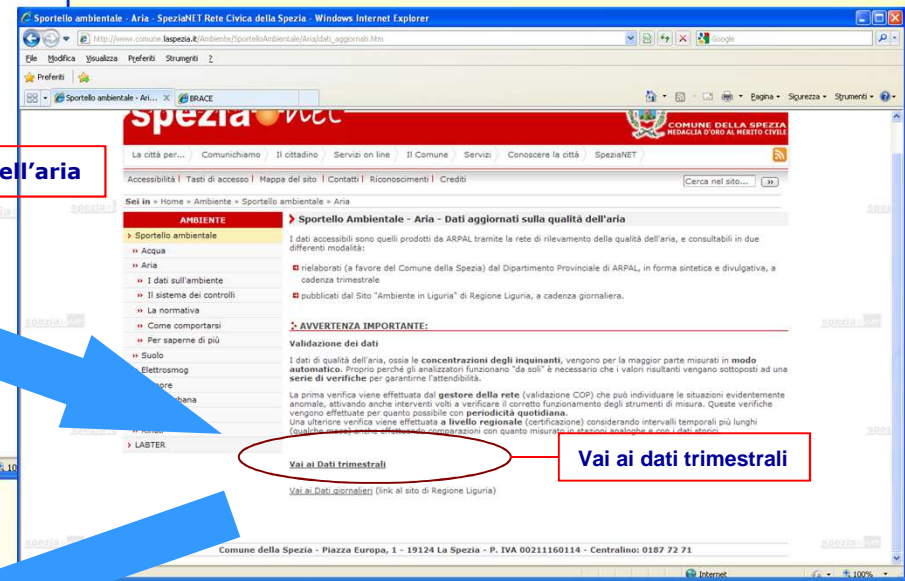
Sportello ambientale - Aria - SpeziaNET Rete Civica della Spezia - Windows Internet Explorer

http://www.comune.laspezia.it/Ambiente/SportelloAmbientale/Aria/dati_aggiornati.htm

Google

File Modifica Visualizza Preferiti Strumenti ?

Preferiti

Sportello ambientale - Ari... BRACE

Pagina Sicurezza Strumenti

spezia net

COMUNE DELLA SPEZIA
MEDAGLIA D'ORO AL MERITO CIVILE

ell'aria

La città per... Comunichiamo Il cittadino Servizi on line Il Comune Servizi Conoscere la città SpeziaNET

Accessibilità | Tasti di accesso | Mappa del sito | Contatti | Riconoscimenti | Crediti

Cerca nel sito...

Sei in » Home » Ambiente » Sportello ambientale » Aria

AMBIENTE
> Sportello ambientale
» Acqua
» Aria
» I dati sull'ambiente
» Il sistema dei controlli
» La normativa
» Come comportarsi
» Per saperne di più
» Suolo
Elettrosmog
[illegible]ore
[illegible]bana
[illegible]
> LABTER

> Sportello Ambientale - Aria - Dati aggiornati sulla qualità dell'aria

I dati accessibili sono quelli prodotti da ARPAL tramite la rete di rilevamento della qualità dell'aria, e consultabili in due differenti modalità:

rielaborati (a favore del Comune della Spezia) dal Dipartimento Provinciale di ARPAL, in forma sintetica e divulgativa, a cadenza trimestrale

pubblicati dal Sito "Ambiente in Liguria" di Regione Liguria, a cadenza giornaliera.

AVVERTENZA IMPORTANTE:

Validazione dei dati

I dati di qualità dell'aria, ossia le concentrazioni degli inquinanti, vengono per la maggior parte misurati in modo automatico. Proprio perché gli analizzatori funzionano "da soli" è necessario che i valori risultanti vengano sottoposti ad una serie di verifiche per garantirne l'attendibilità.

La prima verifica viene effettuata dal gestore della rete (validazione COP) che può individuare le situazioni evidentemente anomale, attivando anche interventi volti a verificare il corretto funzionamento degli strumenti di misura. Queste verifiche vengono effettuate per quanto possibile con periodicità quotidiana.
Una ulteriore verifica viene effettuata a livello regionale (certificazione) considerando intervalli temporali più lunghi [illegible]

Vai ai Dati trimestrali

Vai ai dati trimestrali

Vai ai Dati giornalieri (link al sito di Regione Liguria)

Comune della Spezia - Piazza Europa, 1 - 19124 La Spezia - P. IVA 00211160114 - Centralino: 0187 72 71

Internet

100%